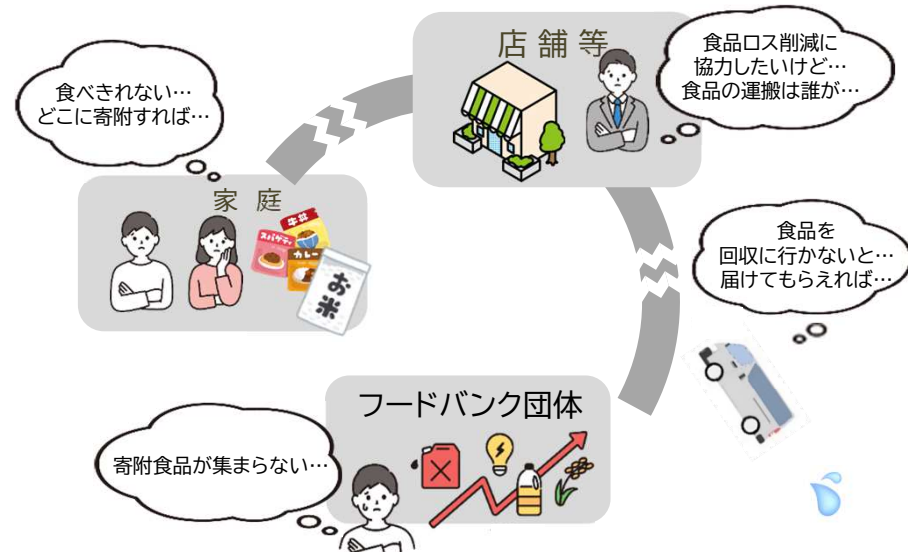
店舗等

食品ロス削減に
協力したいけど…
食品の運搬は誰が…

食べきれない…
どこに寄附すれば…

家庭

牛丼

スパゲティ

カレー

お米

食品を
回収に行かないと…
届けてもらえれば…

フードバンク団体

寄附食品が集まらない…